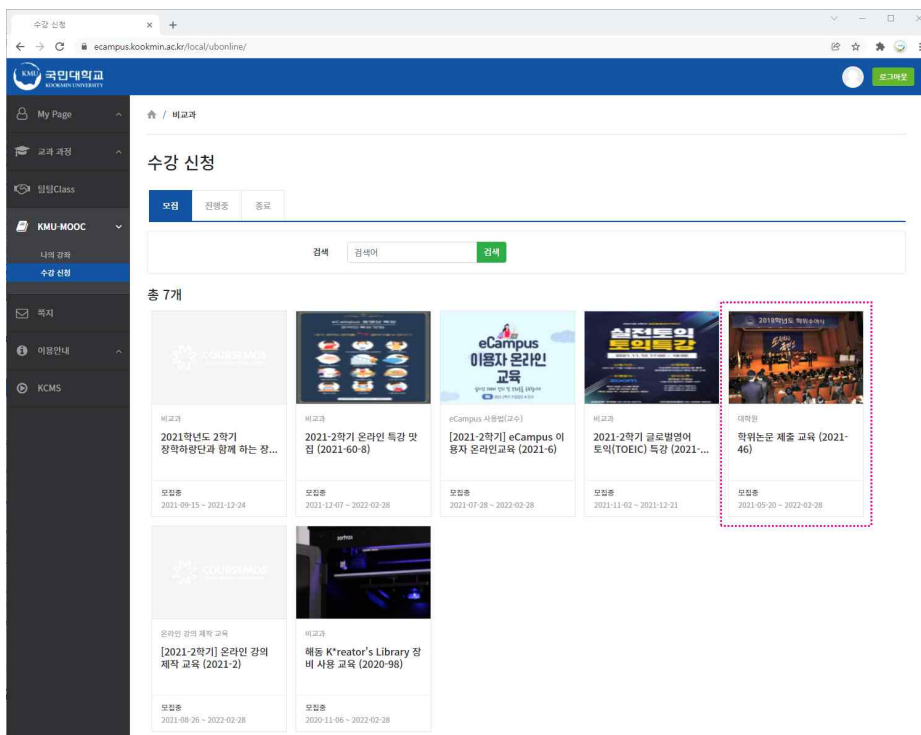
수강 신청 × +

ecampus.kookmin.ac.kr/local/ubonline/

국민대학교 KOOKMIN UNIVERSITY

로그아웃

My Page

교과 과정

팀팀Class

KMU-MOOC

나의 강좌

수강 신청

쪽지

이용안내

KCMS

비교과

수강 신청

모집 | 진행중 | 종료

검색 검색어 검색

총 7개

COURSEMOS

비교과
2021학년도 2학기 장학하람단과 함께 하는 장...
모집중
2021-09-15 ~ 2021-12-24

비교과
2021-2학기 온라인 특강 맛집 (2021-60-8)
모집중
2021-12-07 ~ 2022-02-28

eCampus 이용자 온라인 교육

eCampus 사용법(교수)
[2021-2학기] eCampus 이용자 온라인교육 (2021-6)
모집중
2021-07-28 ~ 2022-02-28

실전토익 토익특강

비교과
2021-2학기 글로벌영어 토익(TOEIC) 특강 (2021-...
모집중
2021-11-02 ~ 2021-12-21

2019학년도 학위수여식

대학원
학위논문 제출 교육 (2021-46)
모집중
2021-05-20 ~ 2022-02-28

COURSEMOS

온라인 강의 제작 교육
[2021-2학기] 온라인 강의 제작 교육 (2021-2)
모집중
2021-08-26 ~ 2022-02-28

비교과
해동 K*reator's Library 장비 사용 교육 (2020-98)
모집중
2020-11-06 ~ 2022-02-28